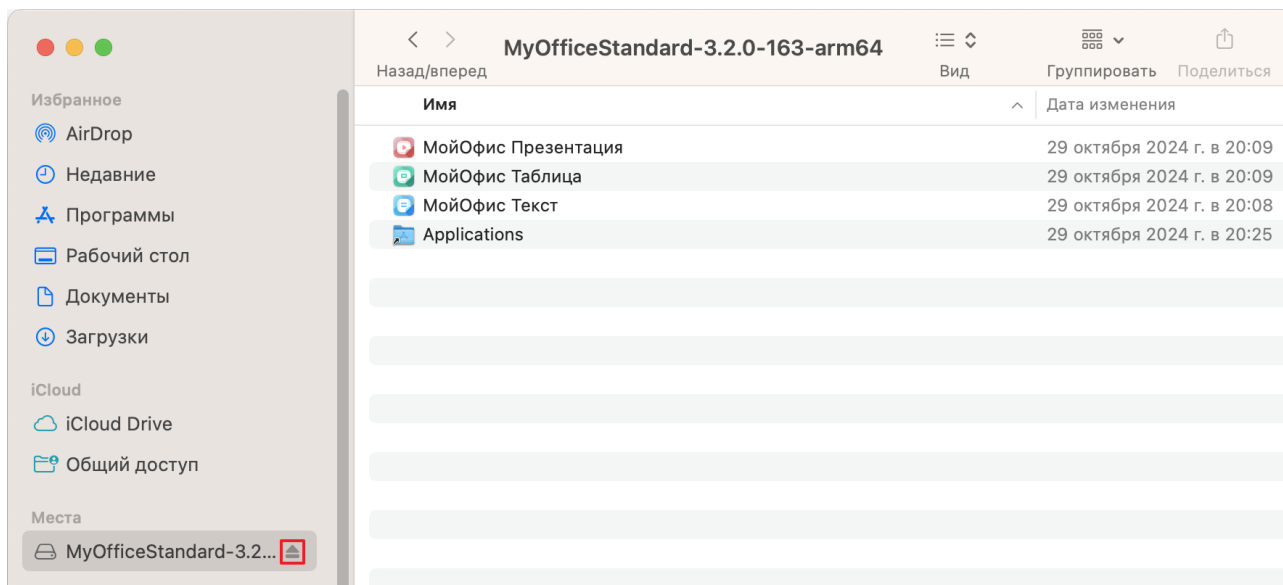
Избранное
AirDrop
Недавние
Программы
Рабочий стол
Документы
Загрузки

iCloud
iCloud Drive
Общий доступ

Места
MyOfficeStandard-3.2...

Назад/вперед
MyOfficeStandard-3.2.0-163-arm64
Вид
Группировать
Поделиться

| Имя | Дата изменения |
|---|---|
| МойОфис Презентация | 29 октября 2024 г. в 20:09 |
| МойОфис Таблица | 29 октября 2024 г. в 20:09 |
| МойОфис Текст | 29 октября 2024 г. в 20:08 |
| Applications | 29 октября 2024 г. в 20:25 |